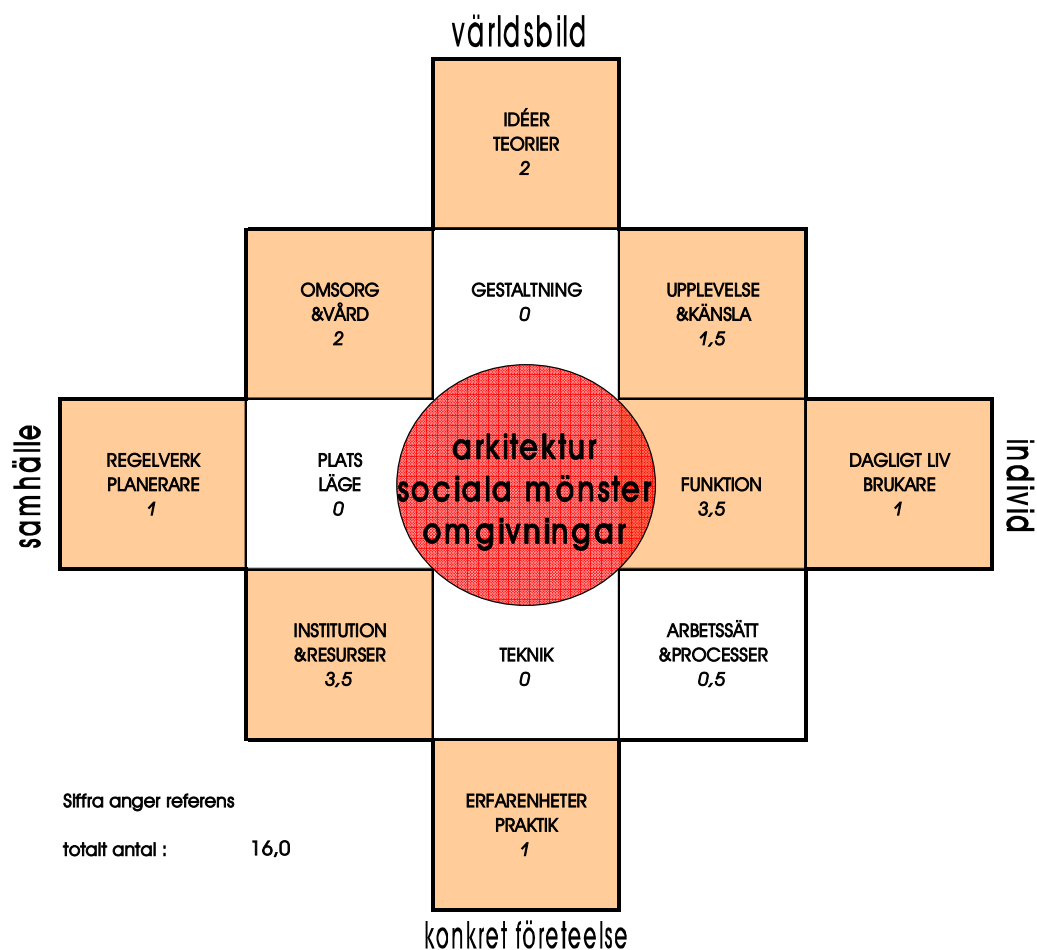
världsbild

IDÉER
TEORIER
2

OMSORG
&VÅRD
2

GESTALTNING
0

UPPLEVELSE
&KÄNSLA
1,5

samhälle

REGELVERK
PLANERARE
1

PLATS
LÄGE
0

arkitektur
sociala mönster
omgivningar

FUNKTION
3,5

DAGLIGT LIV
BRUKARE
1

individ

INSTITUTION
&RESURSER
3,5

TEKNIK
0

ARBETSSÄTT
&PROCESSER
0,5

Siffra anger referens

totalt antal : 16,0

ERFARENHETER
PRAKTIK
1

konkret företeelse